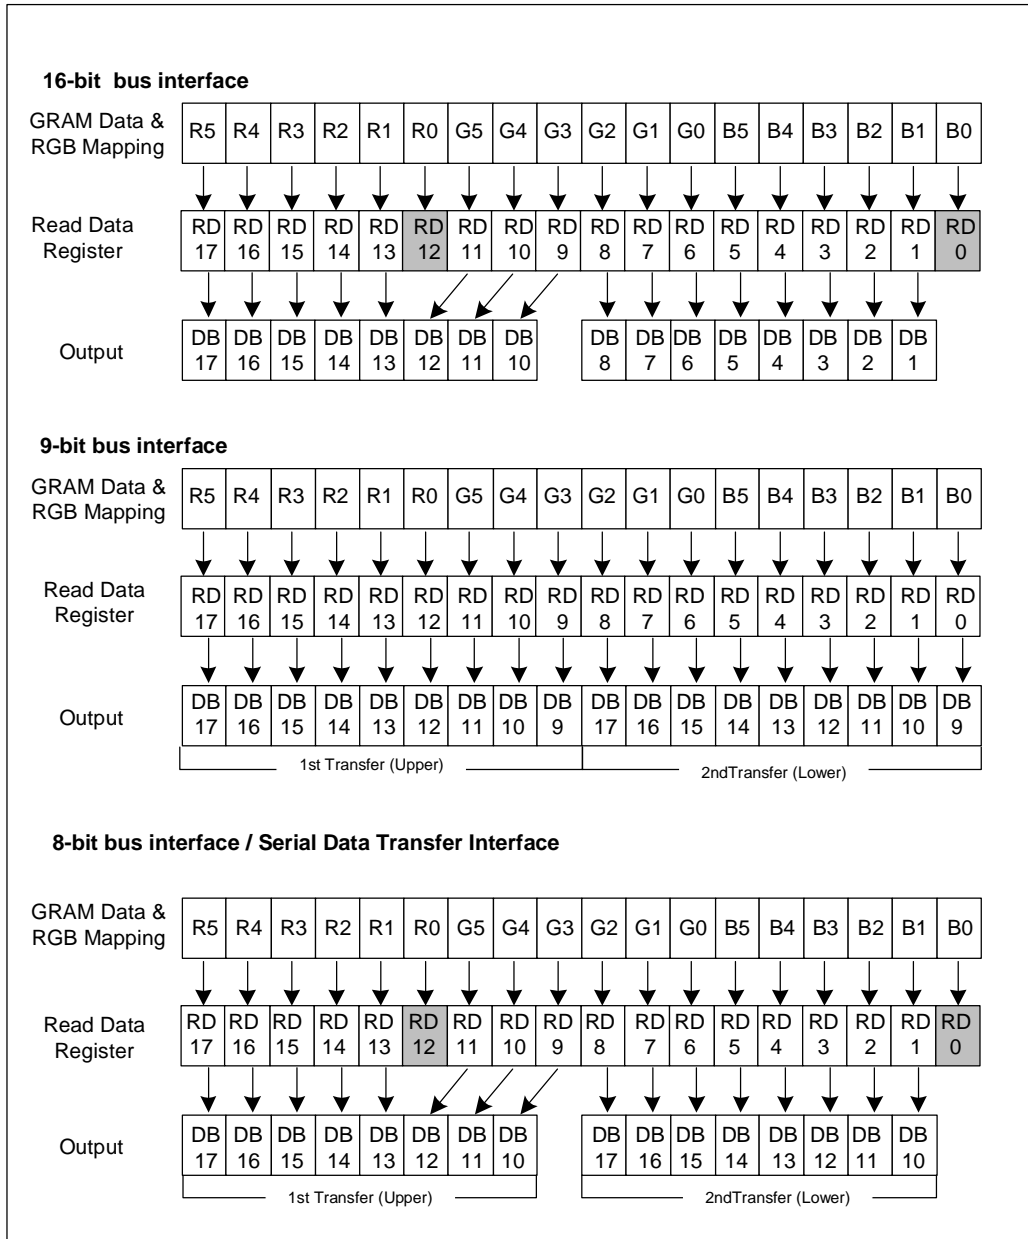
**16-bit bus interface**

GRAM Data & RGB Mapping

| R5 | R4 | R3 | R2 | R1 | R0 | G5 | G4 | G3 | G2 | G1 | G0 | B5 | B4 | B3 | B2 | B1 | B0 |
|---|---|---|---|---|---|---|---|---|---|---|---|---|---|---|---|---|---|

Read Data Register

| RD 17 | RD 16 | RD 15 | RD 14 | RD 13 | RD 12 | RD 11 | RD 10 | RD 9 | RD 8 | RD 7 | RD 6 | RD 5 | RD 4 | RD 3 | RD 2 | RD 1 | RD 0 |
|---|---|---|---|---|---|---|---|---|---|---|---|---|---|---|---|---|---|

Output

| DB 17 | DB 16 | DB 15 | DB 14 | DB 13 | DB 12 | DB 11 | DB 10 |
|---|---|---|---|---|---|---|---|

| DB 8 | DB 7 | DB 6 | DB 5 | DB 4 | DB 3 | DB 2 | DB 1 |
|---|---|---|---|---|---|---|---|

**9-bit bus interface**

GRAM Data & RGB Mapping

| R5 | R4 | R3 | R2 | R1 | R0 | G5 | G4 | G3 | G2 | G1 | G0 | B5 | B4 | B3 | B2 | B1 | B0 |
|---|---|---|---|---|---|---|---|---|---|---|---|---|---|---|---|---|---|

Read Data Register

| RD 17 | RD 16 | RD 15 | RD 14 | RD 13 | RD 12 | RD 11 | RD 10 | RD 9 | RD 8 | RD 7 | RD 6 | RD 5 | RD 4 | RD 3 | RD 2 | RD 1 | RD 0 |
|---|---|---|---|---|---|---|---|---|---|---|---|---|---|---|---|---|---|

Output

| DB 17 | DB 16 | DB 15 | DB 14 | DB 13 | DB 12 | DB 11 | DB 10 | DB 9 | DB 17 | DB 16 | DB 15 | DB 14 | DB 13 | DB 12 | DB 11 | DB 10 | DB 9 |
|---|---|---|---|---|---|---|---|---|---|---|---|---|---|---|---|---|---|

1st Transfer (Upper)

2ndTransfer (Lower)

**8-bit bus interface / Serial Data Transfer Interface**

GRAM Data & RGB Mapping

| R5 | R4 | R3 | R2 | R1 | R0 | G5 | G4 | G3 | G2 | G1 | G0 | B5 | B4 | B3 | B2 | B1 | B0 |
|---|---|---|---|---|---|---|---|---|---|---|---|---|---|---|---|---|---|

Read Data Register

| RD 17 | RD 16 | RD 15 | RD 14 | RD 13 | RD 12 | RD 11 | RD 10 | RD 9 | RD 8 | RD 7 | RD 6 | RD 5 | RD 4 | RD 3 | RD 2 | RD 1 | RD 0 |
|---|---|---|---|---|---|---|---|---|---|---|---|---|---|---|---|---|---|

Output

| DB 17 | DB 16 | DB 15 | DB 14 | DB 13 | DB 12 | DB 11 | DB 10 |
|---|---|---|---|---|---|---|---|

| DB 17 | DB 16 | DB 15 | DB 14 | DB 13 | DB 12 | DB 11 | DB 10 |
|---|---|---|---|---|---|---|---|

1st Transfer (Upper)

2ndTransfer (Lower)